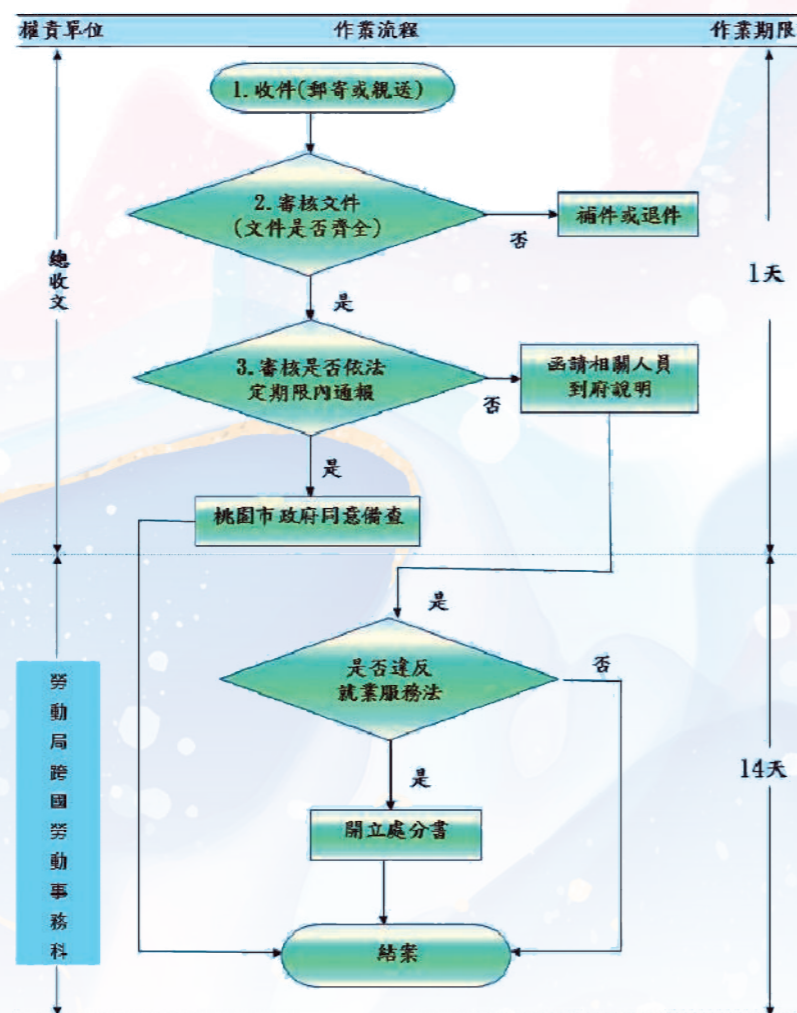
權責單位 作業流程 作業期限

總收文

1. 收件(郵寄或親送)

2. 審核文件 (文件是否齊全)

否

補件或退件

是

1天

3. 審核是否依法定期限內通報

否

函請相關人員到府說明

是

桃園市政府同意備查

是

勞動局跨國勞動事務科

是否違反就業服務法

否

是

14天

開立處分書

結案